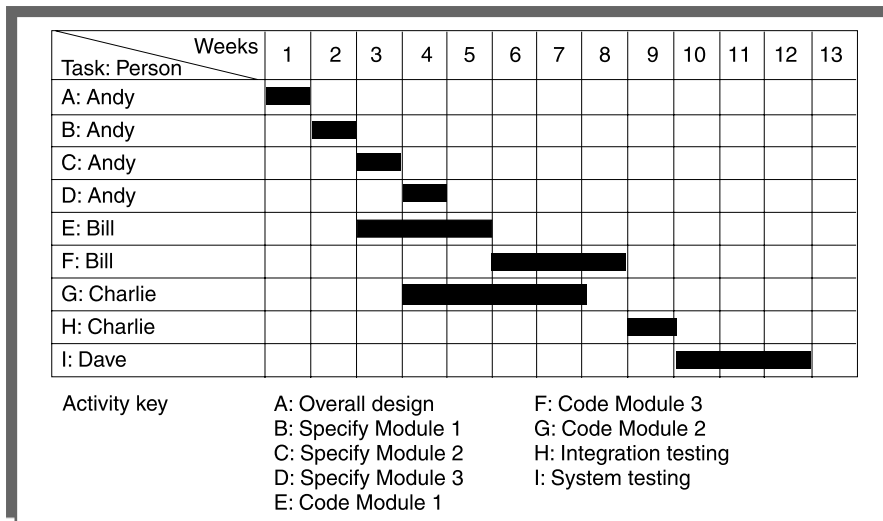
| Weeks / Task: Person | 1 | 2 | 3 | 4 | 5 | 6 | 7 | 8 | 9 | 10 | 11 | 12 | 13 |
|---|---|---|---|---|---|---|---|---|---|---|---|---|---|
| A: Andy | | | | | | | | | | | | | |
| B: Andy | | | | | | | | | | | | | |
| C: Andy | | | | | | | | | | | | | |
| D: Andy | | | | | | | | | | | | | |
| E: Bill | | | | | | | | | | | | | |
| F: Bill | | | | | | | | | | | | | |
| G: Charlie | | | | | | | | | | | | | |
| H: Charlie | | | | | | | | | | | | | |
| I: Dave | | | | | | | | | | | | | |

Activity key

A: Overall design
B: Specify Module 1
C: Specify Module 2
D: Specify Module 3
E: Code Module 1

F: Code Module 3
G: Code Module 2
H: Integration testing
I: System testing